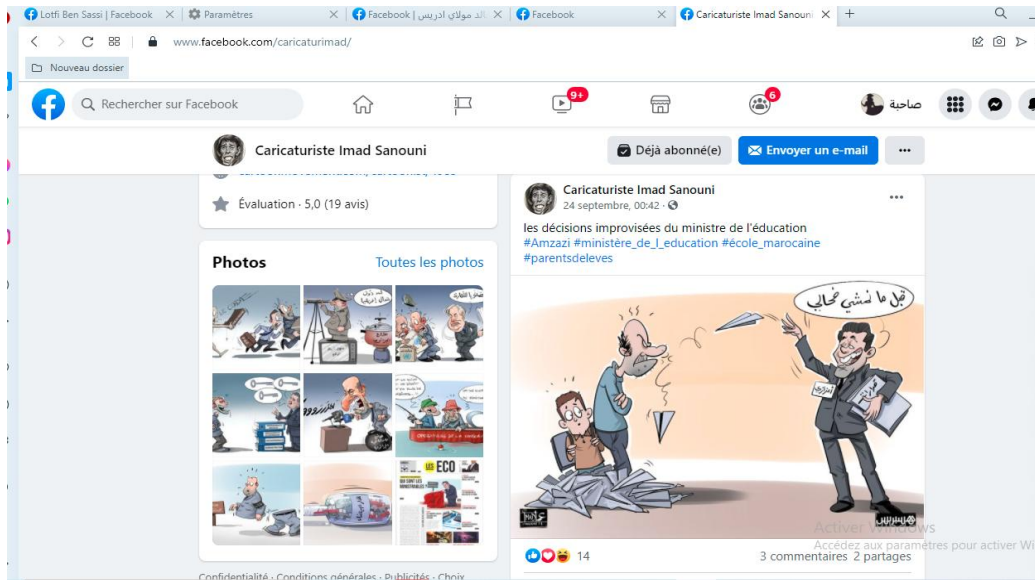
Lotfi Ben Sassi | Facebook
Paramètres
الدكتور مولاي ادريس | Facebook
Facebook
Caricaturiste Imad Sanouni
www.facebook.com/caricaturimad/
Nouveau dossier

Rechercher sur Facebook
9+
6
صاحبة

Caricaturiste Imad Sanouni
Déjà abonné(e)
Envoyer un e-mail
...

Évaluation · 5,0 (19 avis)

Photos
Toutes les photos

Caricaturiste Imad Sanouni
24 septembre, 00:42 ·
les décisions improvisées du ministre de l'éducation
#Amzazi #ministère_de_l_education #école_marocaine #parentsdeleves

قبل ما نمشي نحابي

14
3 commentaires 2 partages

Activer Windows
Accédez aux paramètres pour activer Wi

Confidentialité · Conditions générales · Publicités · Choix